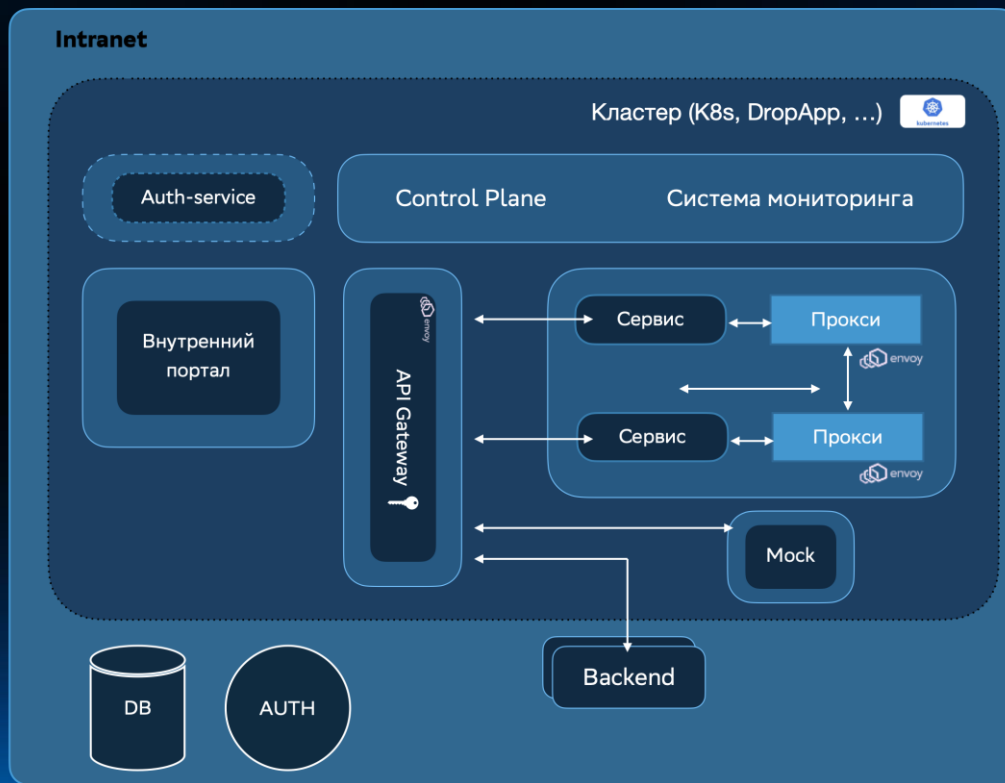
Intranet

Кластер (K8s, DropApp, …)

kubernetes

Auth-service

Control Plane

Система мониторинга

Внутренний портал

envoy

API Gateway

Сервис

Прокси

envoy

Сервис

Прокси

envoy

Mock

Backend

DB

AUTH